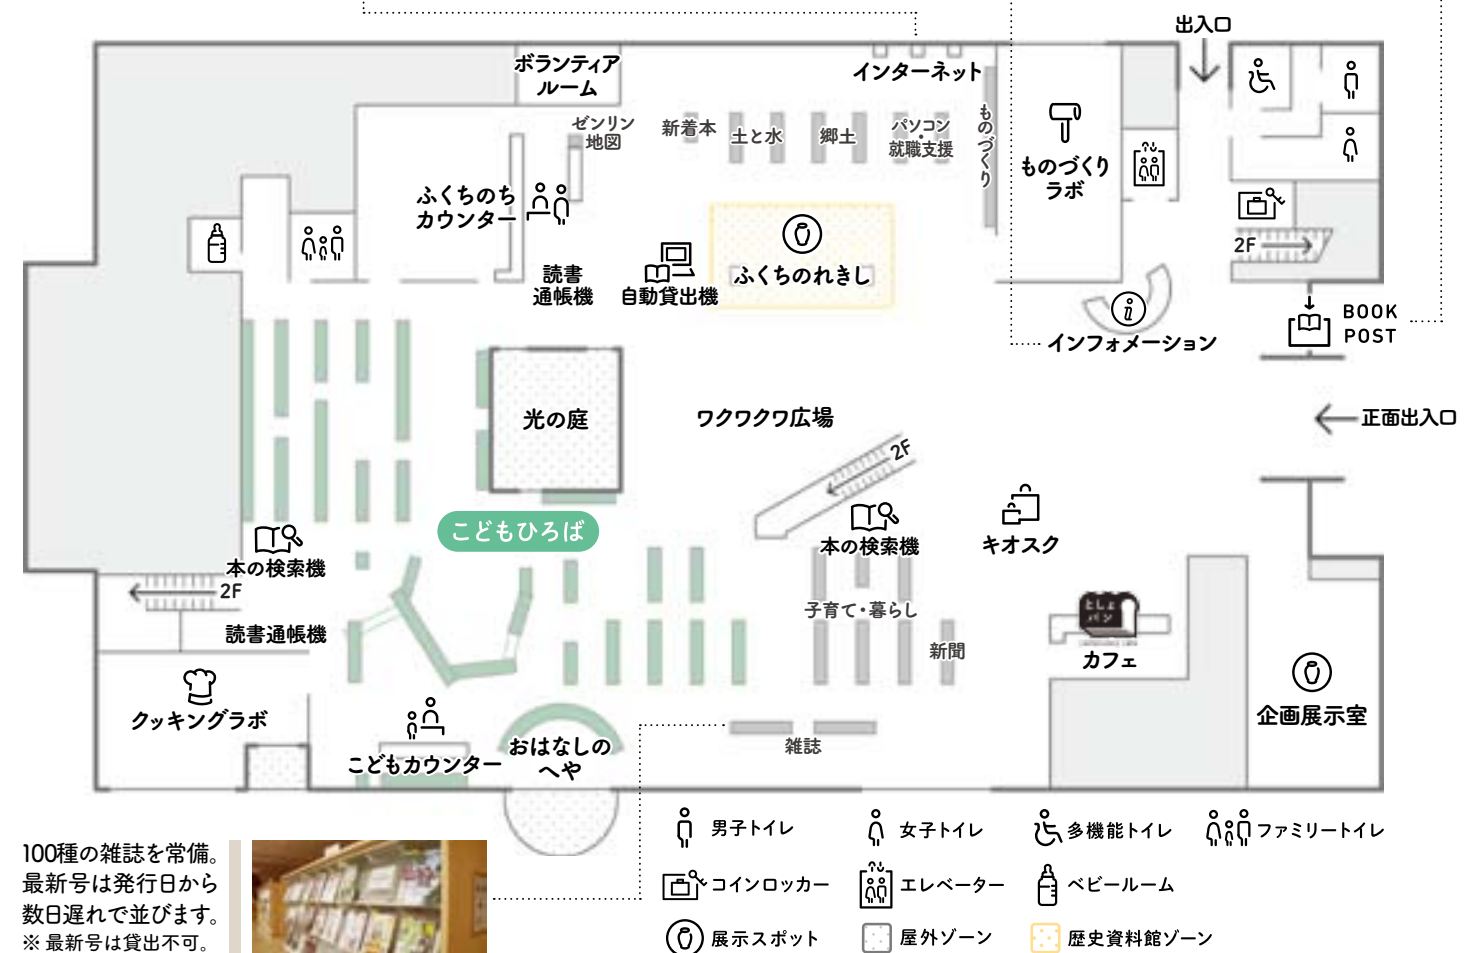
出入口

ボランティアルーム

インターネット

ものづくり

ゼンリン地図

新着本

土と水

郷土

パソコン就職支援

ものづくりラボ

ふくちのちカウンター

読書通帳機

自動貸出機

ふくちのれきし

2F

BOOK POST

インフォメーション

光の庭

ワクワクワ広場

正面出入口

2F

こどもひろば

本の検索機

キオスク

本の検索機

2F

子育て・暮らし

読書通帳機

新聞

カフェ

クッキングラボ

企画展示室

こどもカウンター

おはなしのへや

雑誌

男子トイレ

女子トイレ

多機能トイレ

ファミリートイレ

コインロッカー

エレベーター

ベビールーム

展示スポット

屋外ゾーン

歴史資料館ゾーン

100種の雑誌を常備。
最新号は発行日から
数日遅れで並びます。
※ 最新号は貸出不可。